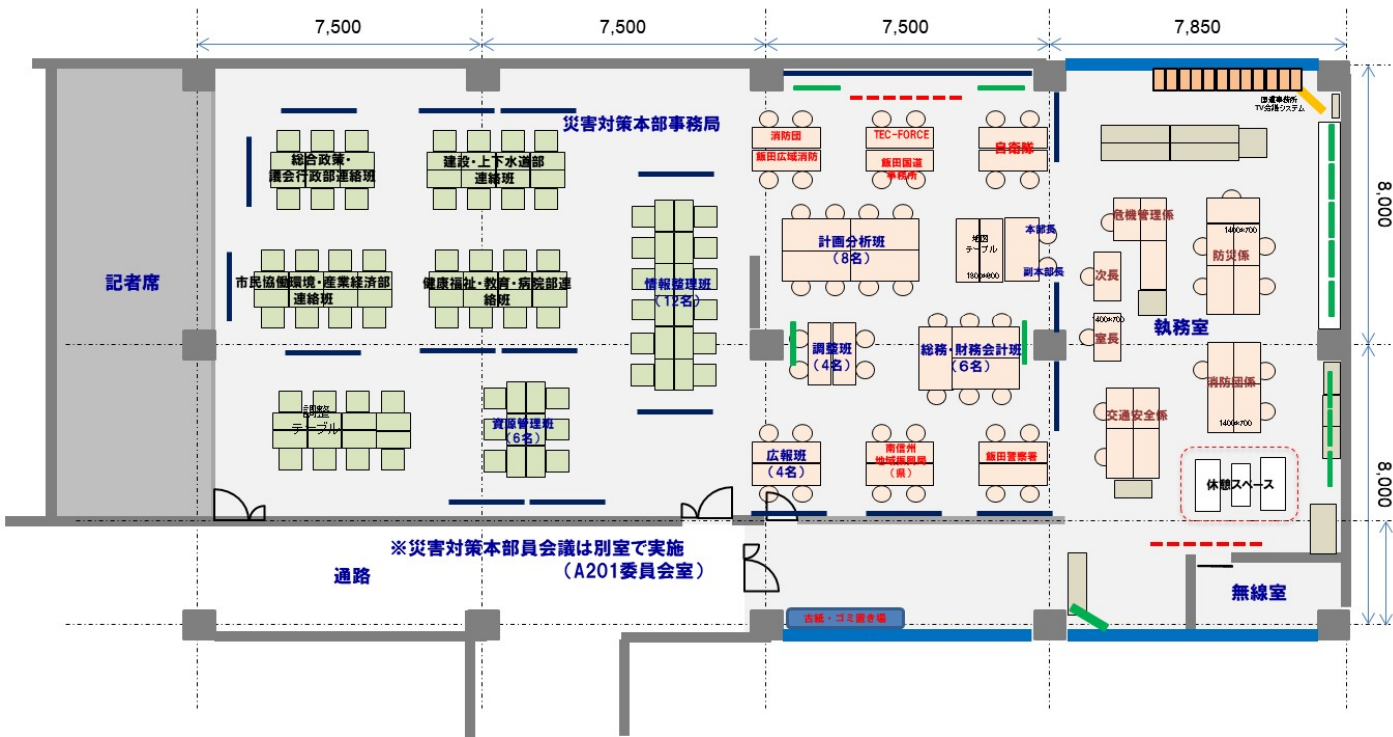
7,500
7,500
7,500
7,850

災害対策本部事務局

総合政策・議会行政部連絡班
建設・上下水道部連絡班
消防団
飯田広域消防
TEC-FORCE
飯田国道事務所
自衛隊
国土事務所TV会議システム

記者席
市民協働環境・産業経済部連絡班
健康福祉・教育・病院部連絡班
情報整理班（12名）
計画分析班（8名）
地図テーブル 1800*900
本部長
副本部長
危機管理係
次長
1400*700
防災係
1400*700
室長
執務室
8,000

調整班（4名）
総務・財務会計班（6名）
打合せ用テーブル
資源管理班（6名）
交通安全係
消防団係
1400*700
広報班（4名）
南信州地域振興局（県）
飯田警察署
休憩スペース
8,000

※災害対策本部員会議は別室で実施（A201委員会室）
通路
古紙・ゴミ置き場
無線室